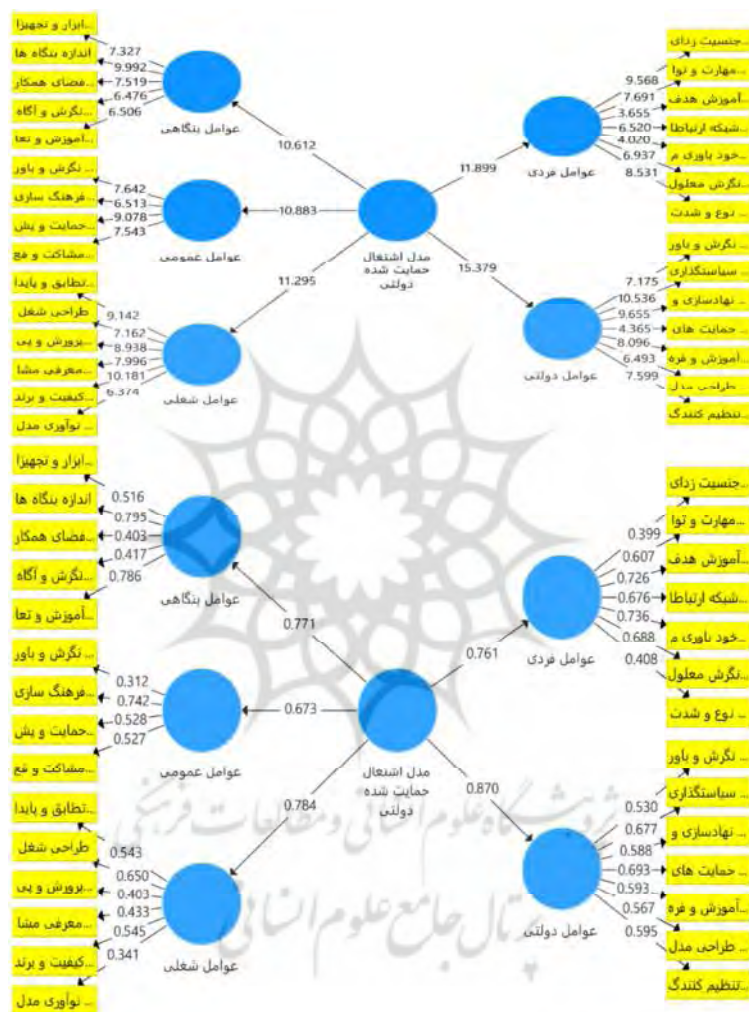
...ابزار و تجهیزا
اندازه بنگاه ها
...فضای همکار
...نگرش و آگاه
...آموزش و تعا
7.327
9.992
7.519
6.476
6.506
عوامل بنگاهی
10.612

... نگرش و باور
...فرهنگ سازی
...حمایت و پش
...مشاکت و فع
7.642
6.513
9.078
7.543
عوامل عمومی
10.883

...تطابق و پایدا
طراحی شغل
...پرورش و پی
...معرفی مشا
...کیفیت و برند
... نوآوری مدل
9.142
7.162
8.938
7.996
10.181
6.374
عوامل شغلی
11.295

مدل اشتغال حمایت شده دولتی
11.899
15.379

...جنسیت زدای
...مهارت و توا
...آموزش هدف
...شبکه ارتباطا
...خود باوری م
...نگرش معلول
... نوع و شدت
9.568
7.691
3.655
6.520
4.020
6.937
8.531
عوامل فردی

... نگرش و باور
... سیاستگذاری
... نهادسازی و
... حمایت های
...آموزش و فره
... طراحی مدل
...تنظیم کنندگ
7.175
10.536
9.655
4.365
8.096
6.493
7.599
عوامل دولتی

...ابزار و تجهیزا
اندازه بنگاه ها
...فضای همکار
...نگرش و آگاه
...آموزش و تعا
0.516
0.795
0.403
0.417
0.786
عوامل بنگاهی
0.771

... نگرش و باور
...فرهنگ سازی
...حمایت و پش
...مشاکت و فع
0.312
0.742
0.528
0.527
عوامل عمومی
0.673

...تطابق و پایدا
طراحی شغل
...پرورش و پی
...معرفی مشا
...کیفیت و برند
... نوآوری مدل
0.543
0.650
0.403
0.433
0.545
0.341
عوامل شغلی
0.784

مدل اشتغال حمایت شده دولتی
0.761
0.870

...جنسیت زدای
...مهارت و توا
...آموزش هدف
...شبکه ارتباطا
...خود باوری م
...نگرش معلول
... نوع و شدت
0.399
0.607
0.726
0.676
0.736
0.688
0.408
عوامل فردی

... نگرش و باور
... سیاستگذاری
... نهادسازی و
... حمایت های
...آموزش و فره
... طراحی مدل
...تنظیم کنندگ
0.530
0.677
0.588
0.693
0.593
0.567
0.595
عوامل دولتی

پژوهشگاه علوم انسانی و مطالعات فرهنگی
پرتال جامع علوم انسانی